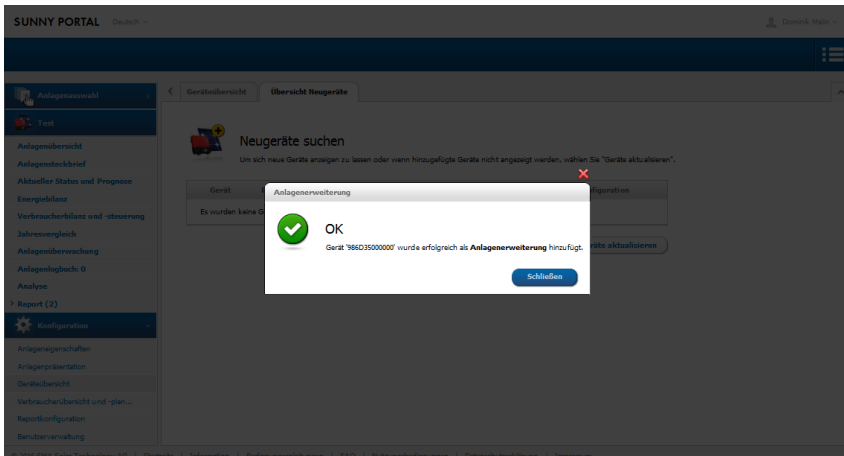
SUNNY PORTAL Deutsch

Dominik Mohr

Anlagenauswahl

Test

Anlagenübersicht
Anlagensteckbrief
Aktueller Status und Prognose
Energiebilanz
Verbraucherbilanz und -steuerung
Jahresvergleich
Anlagenüberwachung
Anlagenlogbuch: 0
Analyse
Report (2)

Konfiguration

Anlageneigenschaften
Anlagenpräsentation
Geräteübersicht
Verbraucherübersicht und -plan...
Reportkonfiguration
Benutzerverwaltung

Geräteübersicht | Übersicht Neugeräte

Neugeräte suchen

Um sich neue Geräte anzeigen zu lassen oder wenn hinzugefügte Geräte nicht angezeigt werden, wählen Sie "Geräte aktualisieren".

Gerät | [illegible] | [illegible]figuration

Es wurden keine G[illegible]

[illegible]äte aktualisieren

Anlagenerweiterung

OK

Gerät '986D35000000' wurde erfolgreich als **Anlagenerweiterung** hinzufügt.

Schließen

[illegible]